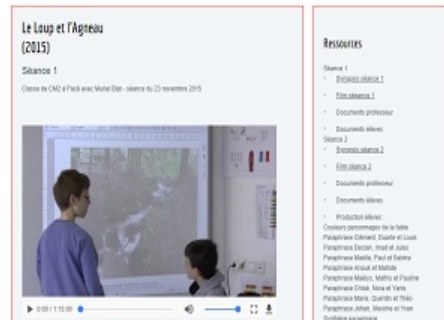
Le Loup et l'Agneau
(2015)

Séance 1

Classe de CM2 à Pacé avec Muriel Blet - séance du 23 novembre 2015

0:00 / 1:12:00

Ressources

Séance 1

Synopsis séance 1

Film séance 1

Documents professeur

Documents élèves

Séance 2

Synopsis séance 2

Film séance 2

Documents professeur

Documents élèves

Production élèves :

Couleurs personnages de la fable

Paraphrase Clément, Elodie et Louis

Paraphrase Declan, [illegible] et Jules

Paraphrase Maëlle, Paul et Salomé

Paraphrase Anouk et Mathilde

Paraphrase Maëlys, Mathis et Pauline

Paraphrase Chloé, Nina et Yanis

Paraphrase Marie, Quentin et Théo

Paraphrase Johan, Maxime et Yvan

Synthèse paraphrase